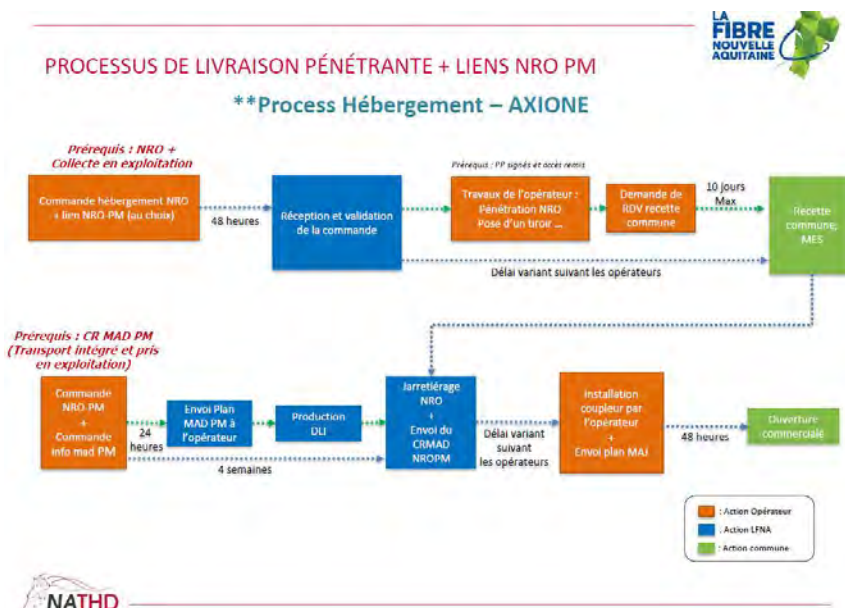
LA FIBRE NOUVELLE AQUITAINE

PROCESSUS DE LIVRAISON PÉNÉTRANTE + LIENS NRO PM

**Process Hébergement – AXIONE

Prérequis : NRO + Collecte en exploitation

Commande hébergement NRO + lien NRO-PM (au choix)

48 heures

Réception et validation de la commande

Prérequis : PP signés et accès remis

Travaux de l'opérateur : Pénétration NRO Pose d'un tiroir …

Demande de RDV recette commune

10 jours Max

Recette commune; MES

Délai variant suivant les opérateurs

Prérequis : CR MAD PM (Transport intégré et pris en exploitation)

Commande NRO PM + Commande info mad PM

24 heures

Envoi Plan MAD PM à l'opérateur

Production DLI

4 semaines

Jarretiérage NRO + Envoi du CRMAD NROPM

Délai variant suivant les opérateurs

Installation coupleur par l'opérateur + Envoi plan MAJ

48 heures

Ouverture commerciale

: Action Opérateur

: Action LFNA

: Action commune

NATHD